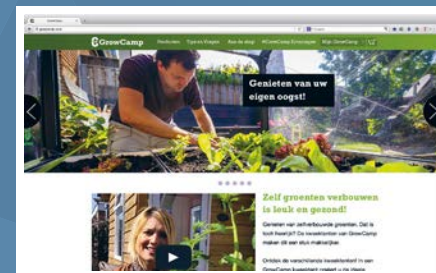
GrowCamp

Genieten van uw eigen oogst!

Zelf groenten verbouwen is leuk en gezond!

Genieten van zelfverbouwde groenten. Dat is toch heerlijk? De kweektenten van GrowCamp maken dit een stuk makkelijker.

Ontdek de verschillende kweektenten! In een GrowCamp-kweektent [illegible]